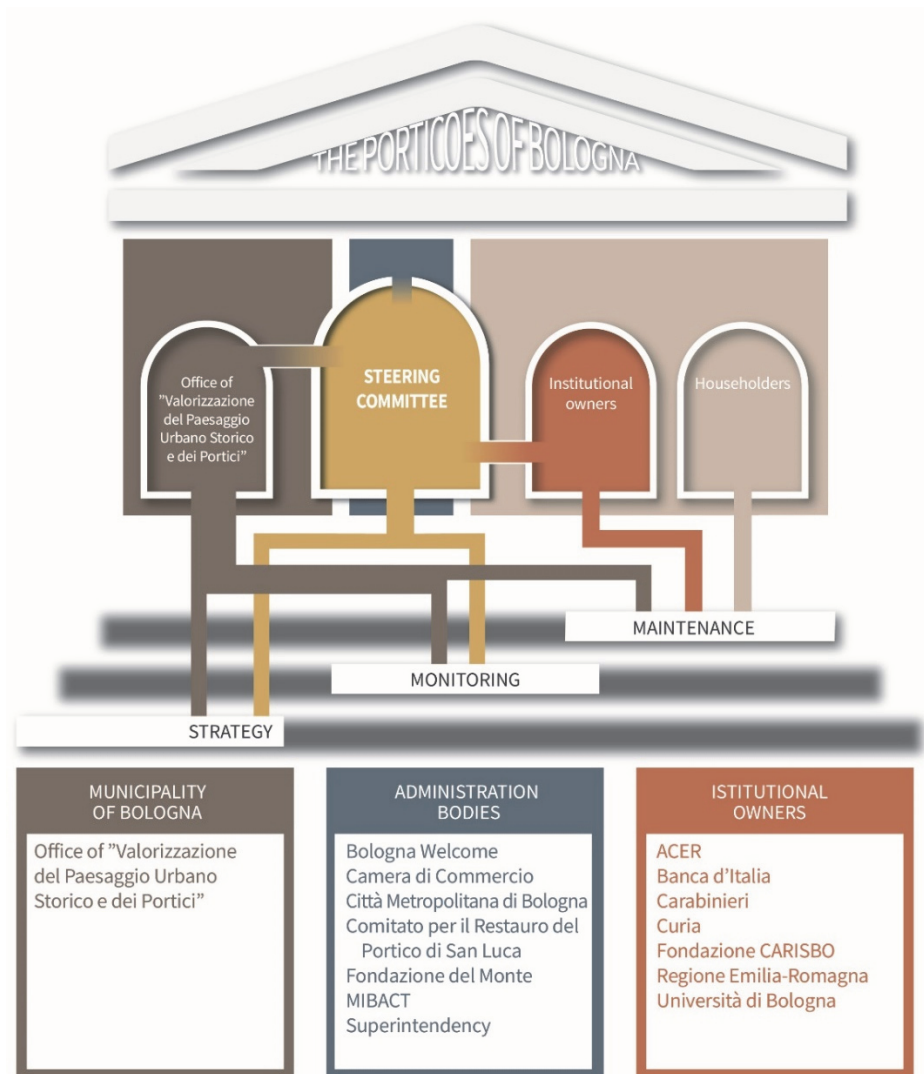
THE PORTICOES OF BOLOGNA

Office of "Valorizzazione del Paesaggio Urbano Storico e dei Portici"

STEERING COMMITTEE

Institutional owners

Householders

MAINTENANCE

MONITORING

STRATEGY

MUNICIPALITY OF BOLOGNA

Office of "Valorizzazione del Paesaggio Urbano Storico e dei Portici"

ADMINISTRATION BODIES

Bologna Welcome
Camera di Commercio
Città Metropolitana di Bologna
Comitato per il Restauro del Portico di San Luca
Fondazione del Monte
MIBACT
Superintendency

ISTITUTIONAL OWNERS

ACER
Banca d'Italia
Carabinieri
Curia
Fondazione CARISBO
Regione Emilia-Romagna
Università di Bologna